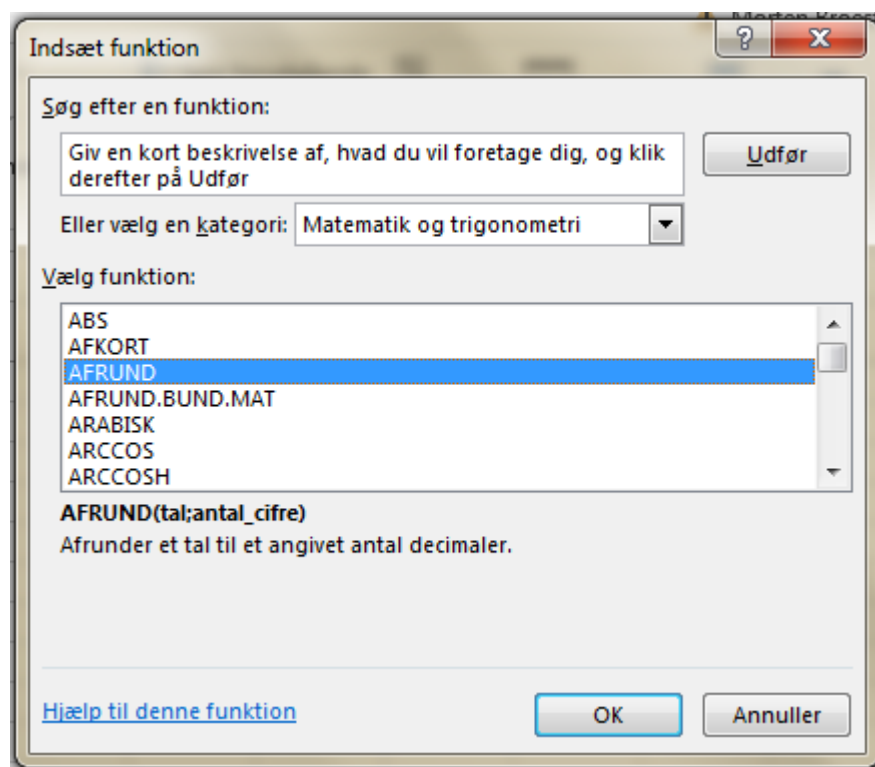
Indsæt funktion

?

X

Søg efter en funktion:

Giv en kort beskrivelse af, hvad du vil foretage dig, og klik derefter på Udfør

Udfør

Eller vælg en kategori: Matematik og trigonometri

Vælg funktion:

ABS
AFKORT
AFRUND
AFRUND.BUND.MAT
ARABISK
ARCCOS
ARCCOSH

AFRUND(tal;antal_cifre)
Afrunder et tal til et angivet antal decimaler.

Hjælp til denne funktion

OK

Annuller